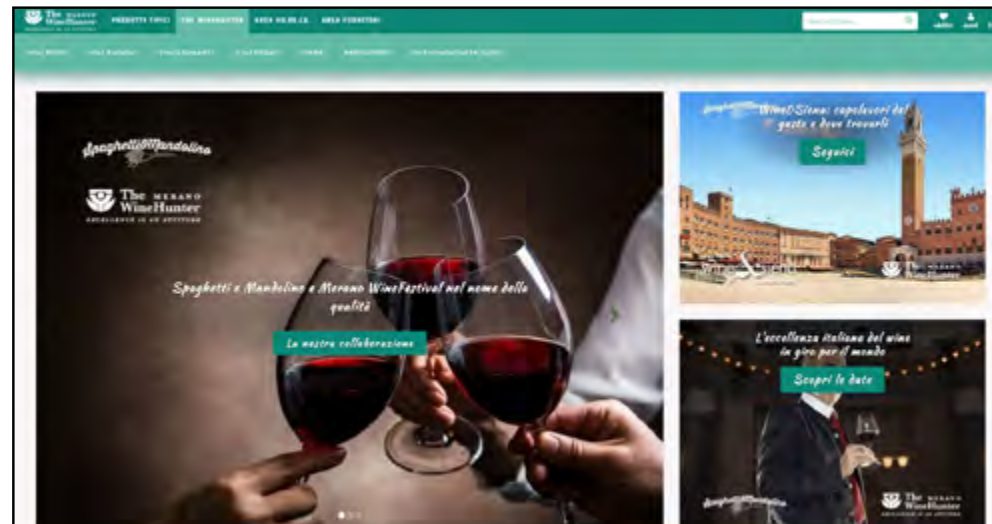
The Merano WineHunter

PRODOTTI TIPICI THE WINEHUNTER AREA VIDEO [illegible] AREA FORNITORI

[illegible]

SpaghettiMandolino

The Merano WineHunter

Spaghetti e Mandolino e Merano WineFestival nel nome della qualità

La nostra collaborazione

Wine&Siena: capolavori del gusto e dove trovarli

Seguici

L'eccellenza italiana del wine in giro per il mondo

Scopri le date

SpaghettiMandolino

The Merano WineHunter